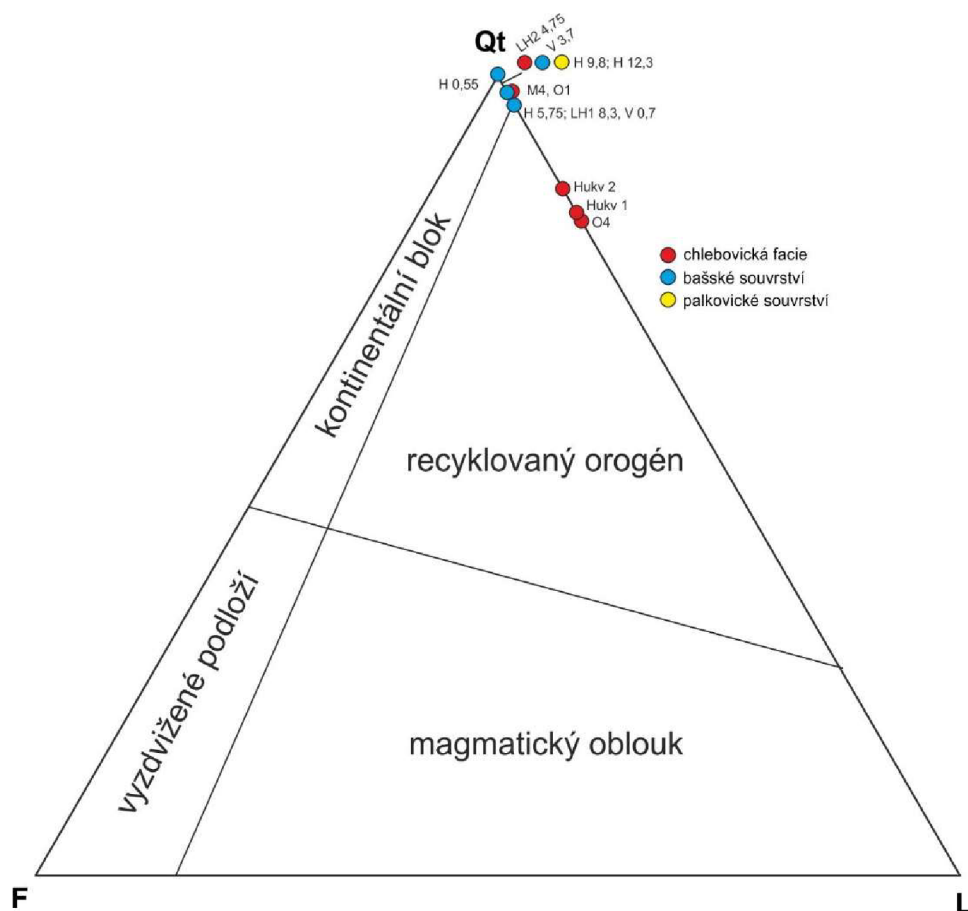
Qt

LH2 4,75

V 3,7

H 9,8; H 12,3

H 0,55

M4, O1

H 5,75; LH1 8,3, V 0,7

Hukv 2

Hukv 1

O4

chlebovická facie

bašské souvrství

palkovické souvrství

kontinentální blok

recyklovaný orogén

vyzdvižené podloží

magmatický oblouk

F

L